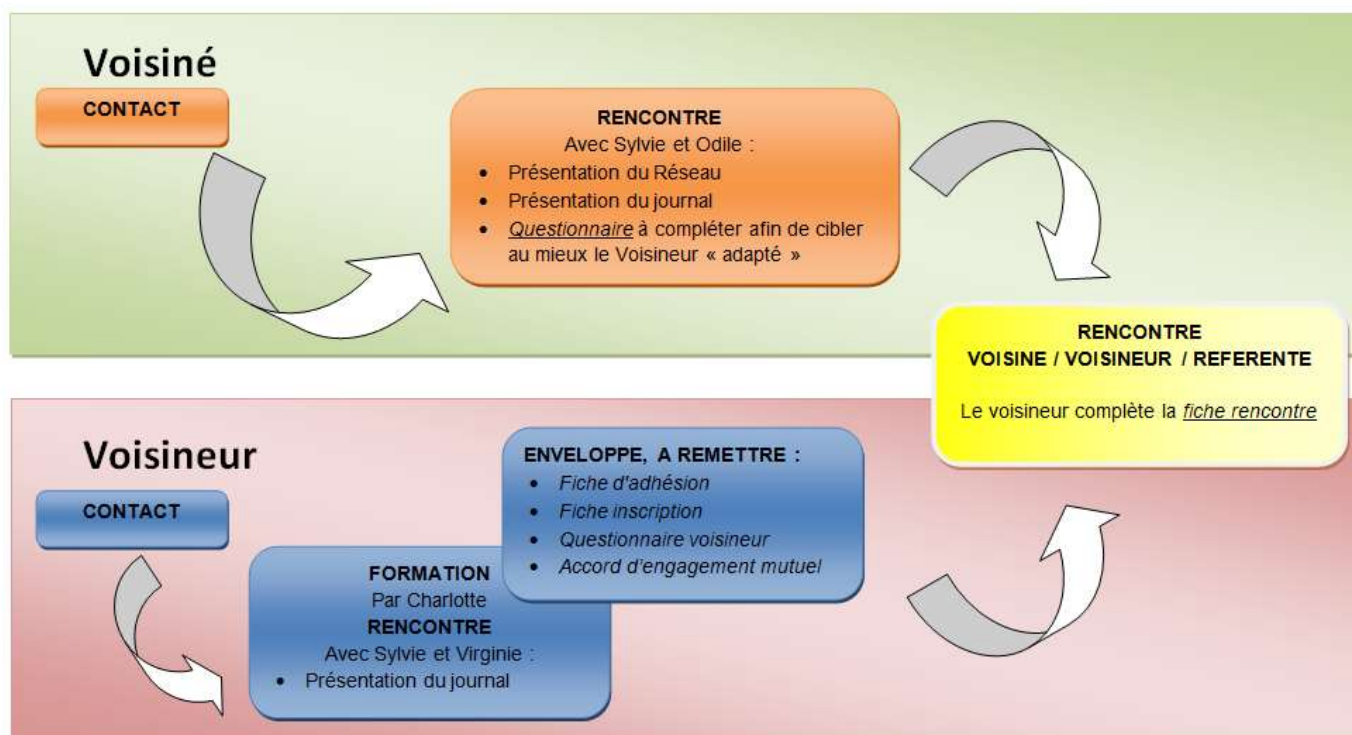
Voisiné

CONTACT

RENCONTRE
Avec Sylvie et Odile :
• Présentation du Réseau
• Présentation du journal
• *Questionnaire* à compléter afin de cibler au mieux le Voisineur « adapté »

RENCONTRE
VOISINE / VOISINEUR / REFERENTE

Le voisineur complète la *fiche rencontre*

Voisineur

CONTACT

ENVELOPPE, A REMETTRE :
• *Fiche d'adhésion*
• *Fiche inscription*
• *Questionnaire voisineur*
• *Accord d'engagement mutuel*

FORMATION
Par Charlotte
RENCONTRE
Avec Sylvie et Virginie :
• Présentation du journal